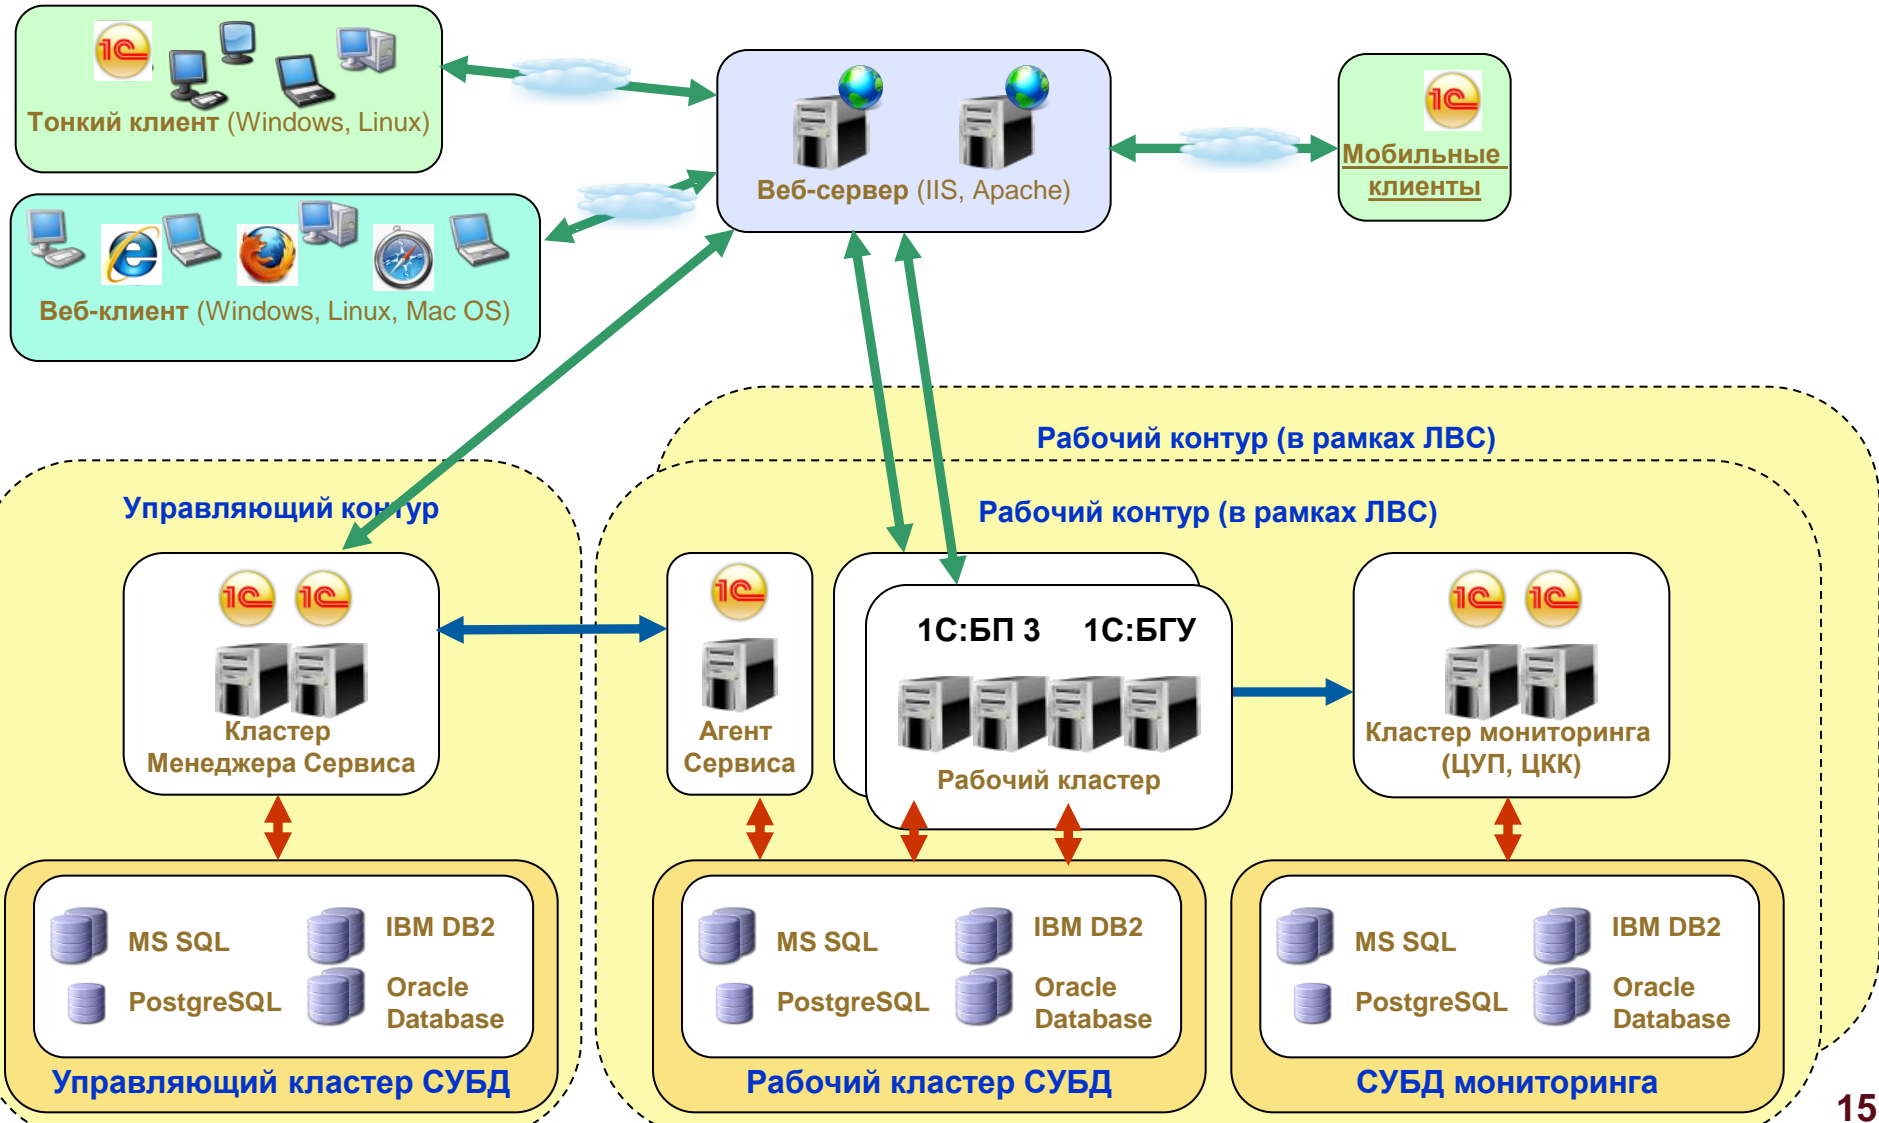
Тонкий клиент (Windows, Linux)

Веб-сервер (IIS, Apache)

Мобильные клиенты

Веб-клиент (Windows, Linux, Mac OS)

Рабочий контур (в рамках ЛВС)

Управляющий контур

Рабочий контур (в рамках ЛВС)

Кластер Менеджера Сервиса

Агент Сервиса

1С:БП 3 1С:БГУ

Рабочий кластер

Кластер мониторинга (ЦУП, ЦКК)

MS SQL IBM DB2 PostgreSQL Oracle Database

Управляющий кластер СУБД

MS SQL IBM DB2 PostgreSQL Oracle Database

Рабочий кластер СУБД

MS SQL IBM DB2 PostgreSQL Oracle Database

СУБД мониторинга

15